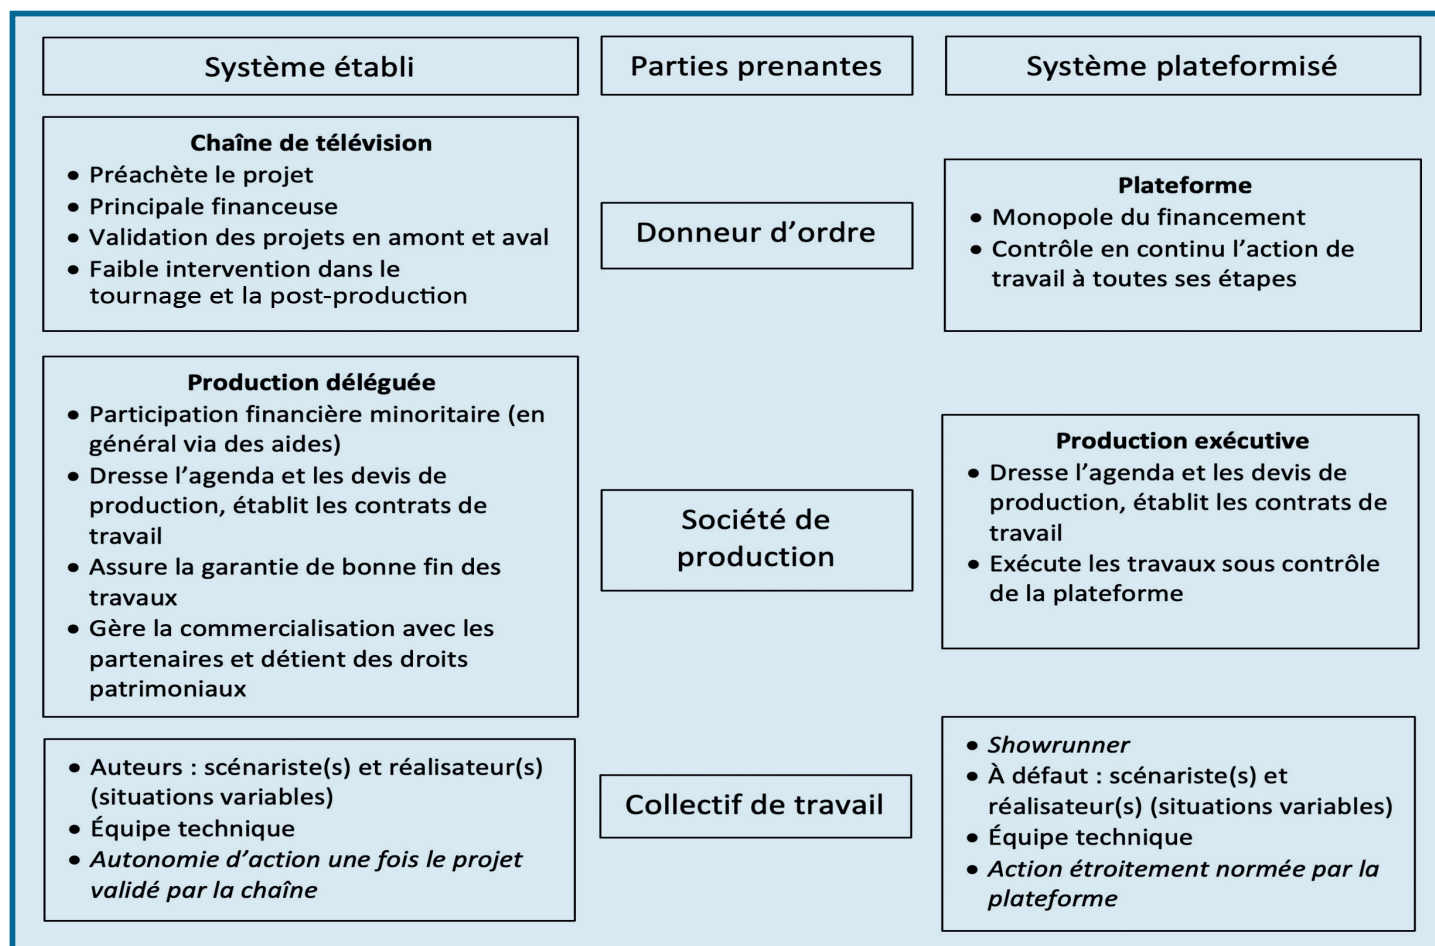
| Système établi | Parties prenantes | Système plateformisé |
|---|---|---|
| **Chaîne de télévision** • Préachète le projet • Principale financeuse • Validation des projets en amont et aval • Faible intervention dans le tournage et la post-production | Donneur d'ordre | **Plateforme** • Monopole du financement • Contrôle en continu l'action de travail à toutes ses étapes |
| **Production déléguée** • Participation financière minoritaire (en général via des aides) • Dresse l'agenda et les devis de production, établit les contrats de travail • Assure la garantie de bonne fin des travaux • Gère la commercialisation avec les partenaires et détient des droits patrimoniaux | Société de production | **Production exécutive** • Dresse l'agenda et les devis de production, établit les contrats de travail • Exécute les travaux sous contrôle de la plateforme |
| • Auteurs : scénariste(s) et réalisateur(s) (situations variables) • Équipe technique • *Autonomie d'action une fois le projet validé par la chaîne* | Collectif de travail | • *Showrunner* • À défaut : scénariste(s) et réalisateur(s) (situations variables) • Équipe technique • *Action étroitement normée par la plateforme* |